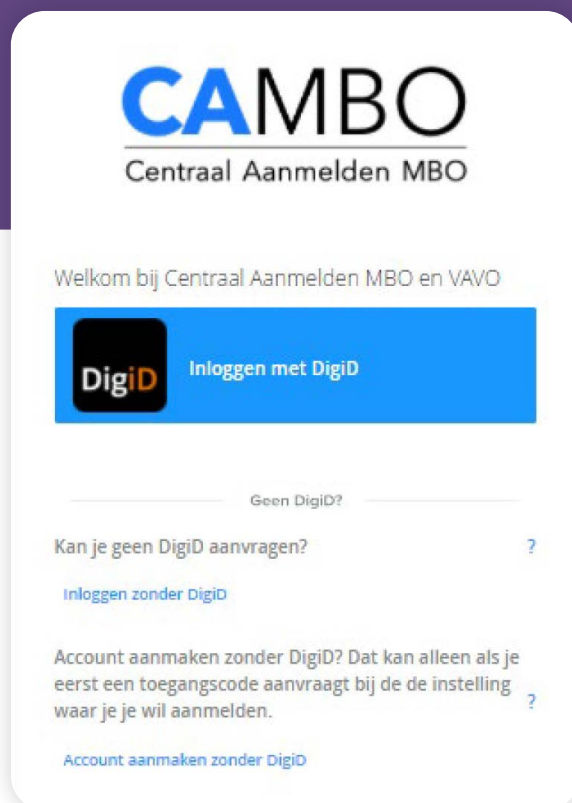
CAMBO
Centraal Aanmelden MBO

Welkom bij Centraal Aanmelden MBO en VAVO

DigiD

Inloggen met DigiD

Geen DigiD?

Kan je geen DigiD aanvragen?

?

Inloggen zonder DigiD

Account aanmaken zonder DigiD? Dat kan alleen als je eerst een toegangscode aanvraagt bij de de instelling waar je je wil aanmelden.

?

Account aanmaken zonder DigiD